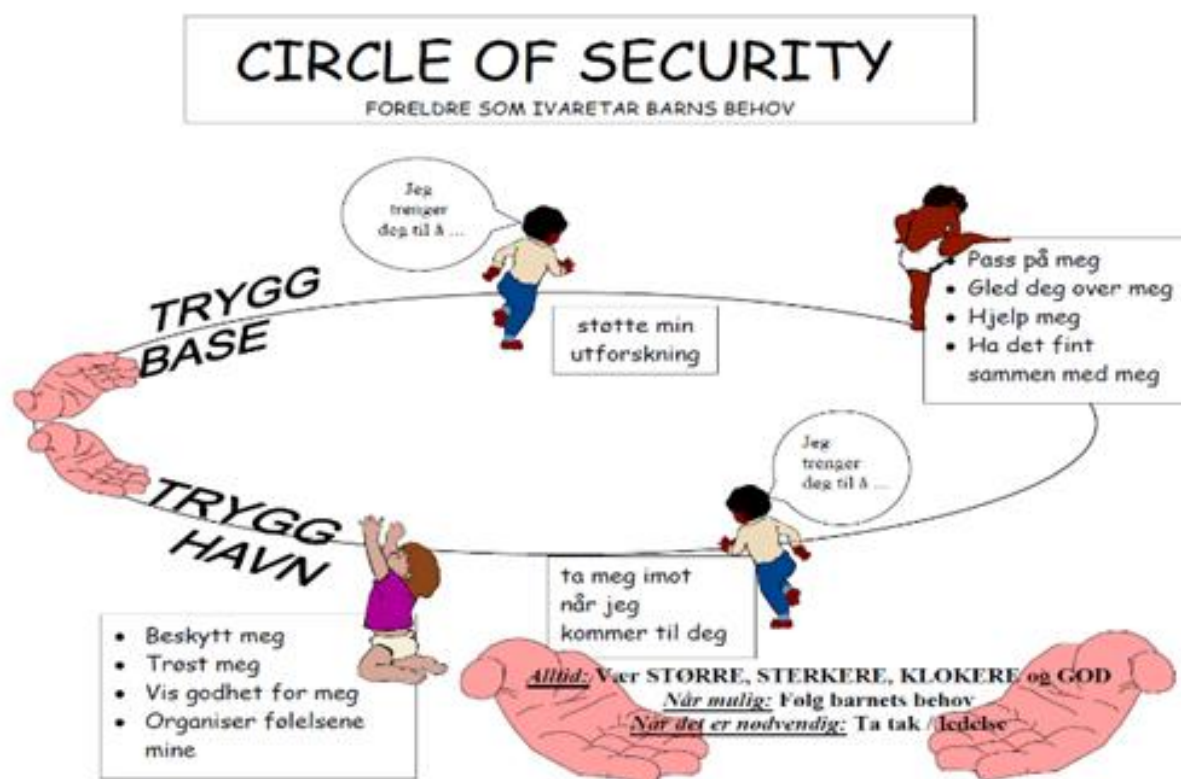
CIRCLE OF SECURITY
FORELDRE SOM IVARETAR BARNS BEHOV

Jeg trenger deg til å ...

TRYGG BASE

støtte min utforskning

- Pass på meg
- Gled deg over meg
- Hjelp meg
- Ha det fint sammen med meg

Jeg trenger deg til å ...

TRYGG HAVN

ta meg imot når jeg kommer til deg

- Beskytt meg
- Trøst meg
- Vis godhet for meg
- Organiser følelsene mine

Alltid: Vær STØRRE, STERKERE, KLOKERE og GOD
Når mulig: Følg barnets behov
Når det er nødvendig: Ta tak / ledelse